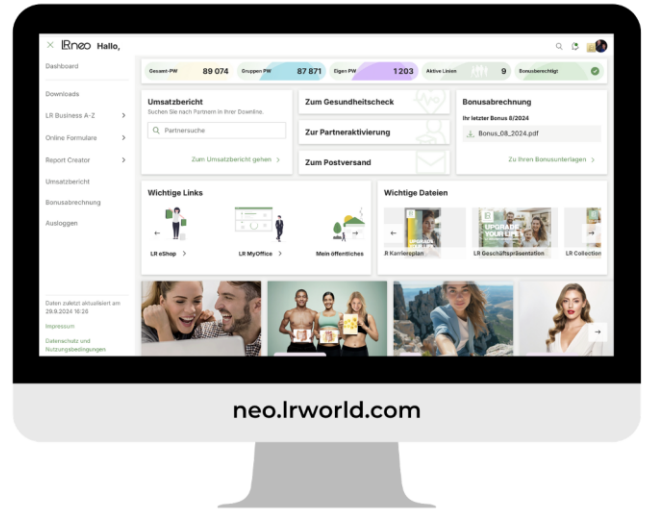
LRneo Hallo,

Dashboard
Downloads
LR Business A-Z
Online Formulare
Report Creator
Umsatzbericht
Bonusabrechnung
Ausloggen

Daten zuletzt aktualisiert am 29.8.2024 16:26
Impressum
Datenschutz und Nutzungsbedingungen

Gesamt-PW 89 074
Gruppen PW 87 871
Eigen PW 1 203
Aktive Linien 9
Bonusberechtigt

Umsatzbericht
Suchen Sie nach Partnern in Ihrer Downline.
Partnersuche
Zum Umsatzbericht gehen

Zum Gesundheitscheck
Zur Partneraktivierung
Zum Postversand

Bonusabrechnung
Ihr letzter Bonus 8/2024
Bonus_08_2024.pdf
Zu Ihren Bonusunterlagen

Wichtige Links
LR eShop
LR MyOffice
Mein öffentliches

Wichtige Dateien
R Karriereplan
LR Geschäftspräsentation
LR Collection

neo.lrworld.com